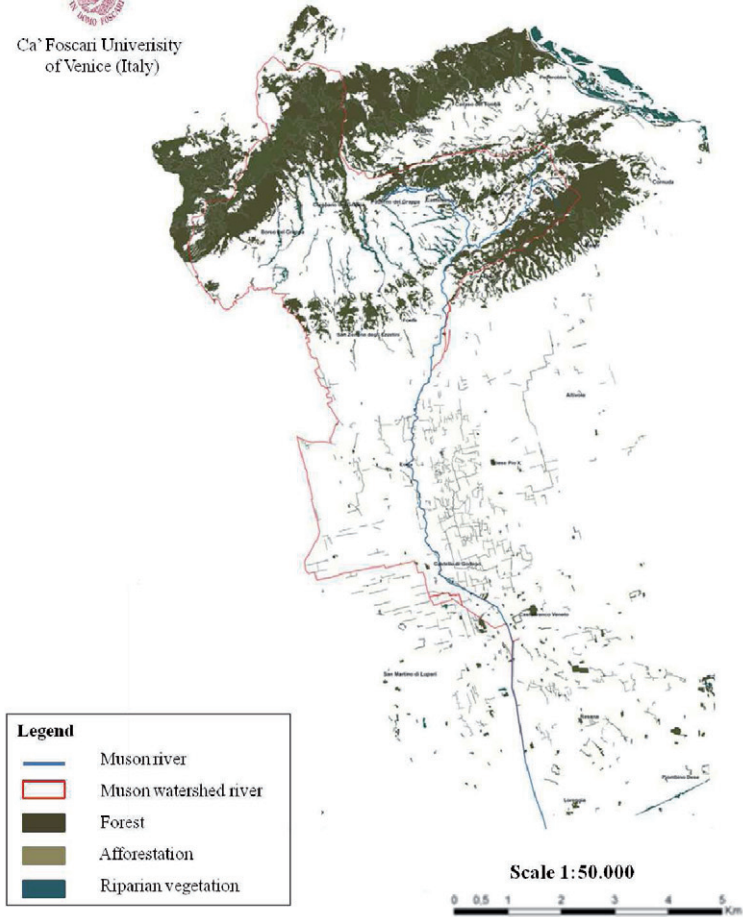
Ca' Foscari Univerisity of Venice (Italy)

Borso del Grappa

San Zenone degli Ezzelini

Altivole

Riese Pio X

Castello di Godego

Castelfranco Veneto

San Martino di Lupari

Loreggia

Resana

Piombino Dese

Legend

Muson river

Muson watershed river

Forest

Afforestation

Riparian vegetation

Scale 1:50.000

0 0.5 1 2 3 4 5 Km